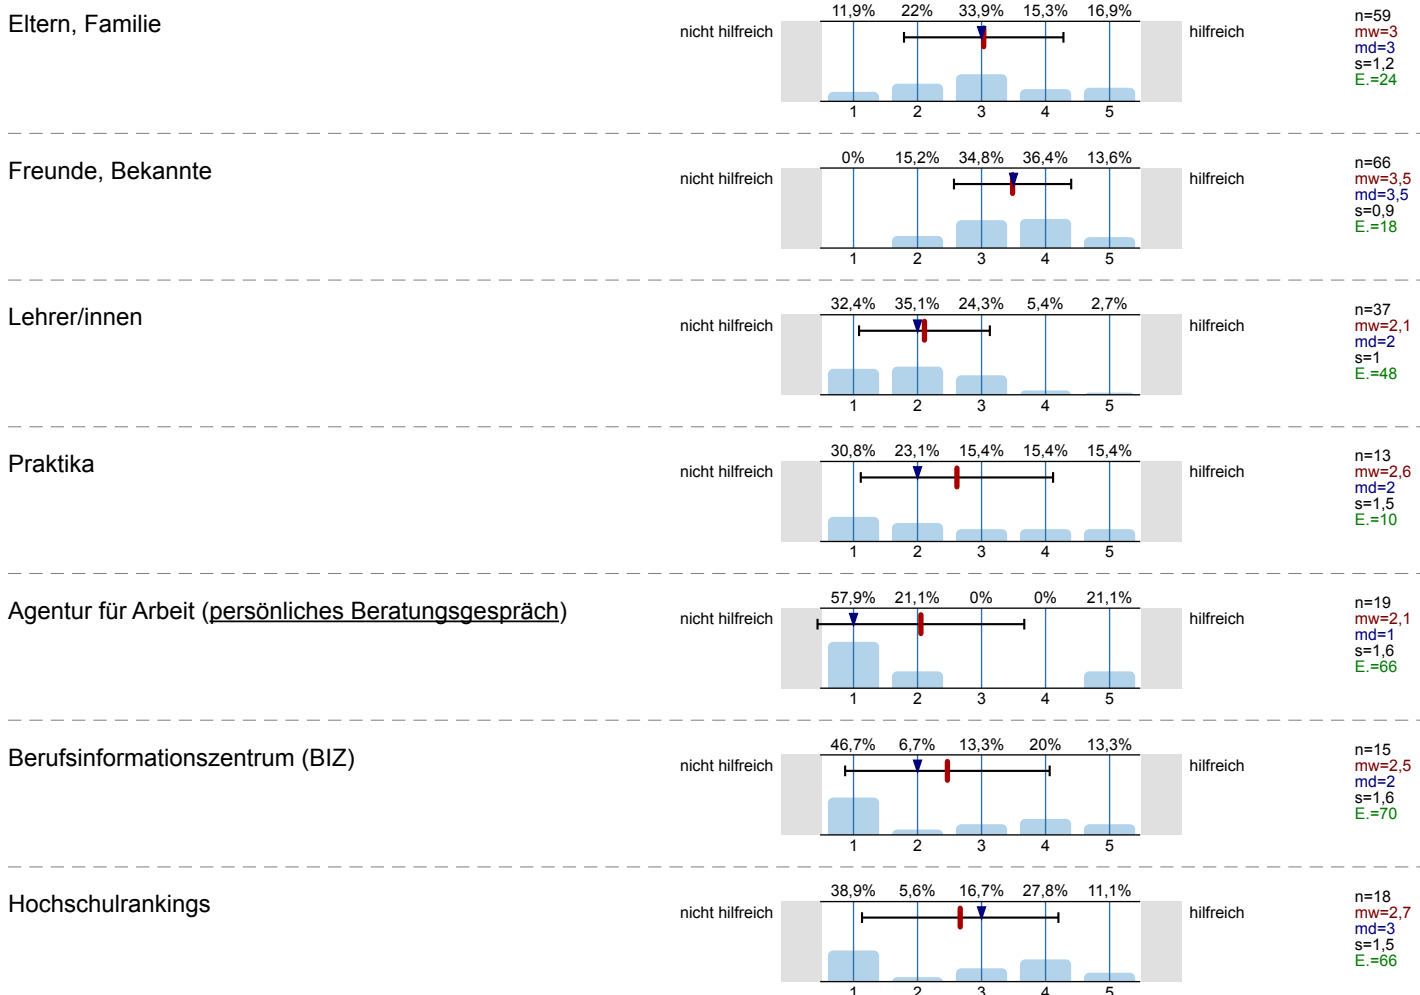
Eltern, Familie

nicht hilfreich

11,9% 22% 33,9% 15,3% 16,9%

1 2 3 4 5

hilfreich

n=59
mw=3
md=3
s=1,2
E.=24

Freunde, Bekannte

nicht hilfreich

0% 15,2% 34,8% 36,4% 13,6%

1 2 3 4 5

hilfreich

n=66
mw=3,5
md=3,5
s=0,9
E.=18

Lehrer/innen

nicht hilfreich

32,4% 35,1% 24,3% 5,4% 2,7%

1 2 3 4 5

hilfreich

n=37
mw=2,1
md=2
s=1
E.=48

Praktika

nicht hilfreich

30,8% 23,1% 15,4% 15,4% 15,4%

1 2 3 4 5

hilfreich

n=13
mw=2,6
md=2
s=1,5
E.=10

Agentur für Arbeit (persönliches Beratungsgespräch)

nicht hilfreich

57,9% 21,1% 0% 0% 21,1%

1 2 3 4 5

hilfreich

n=19
mw=2,1
md=1
s=1,6
E.=66

Berufsinformationszentrum (BIZ)

nicht hilfreich

46,7% 6,7% 13,3% 20% 13,3%

1 2 3 4 5

hilfreich

n=15
mw=2,5
md=2
s=1,6
E.=70

Hochschulrankings

nicht hilfreich

38,9% 5,6% 16,7% 27,8% 11,1%

1 2 3 4 5

hilfreich

n=18
mw=2,7
md=3
s=1,5
E.=66